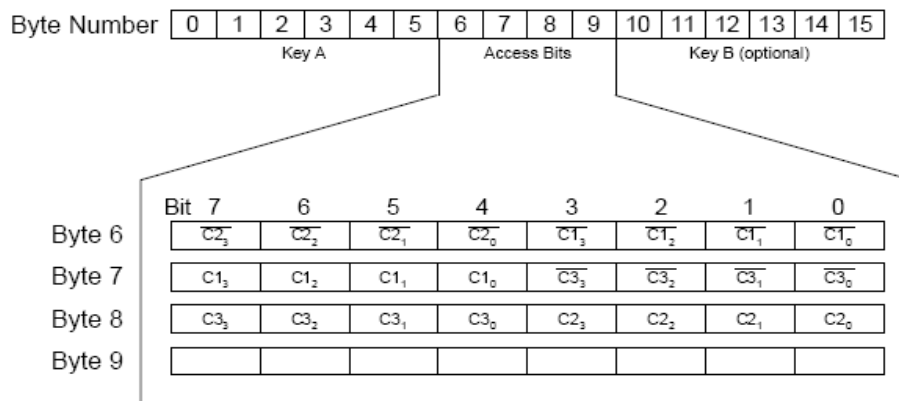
| Byte Number | 0 | 1 | 2 | 3 | 4 | 5 | 6 | 7 | 8 | 9 | 10 | 11 | 12 | 13 | 14 | 15 |
|---|---|---|---|---|---|---|---|---|---|---|---|---|---|---|---|---|

Key A

Access Bits

Key B (optional)

| | Bit 7 | 6 | 5 | 4 | 3 | 2 | 1 | 0 |
|---|---|---|---|---|---|---|---|---|
| Byte 6 | $\overline{C2_3}$ | $\overline{C2_2}$ | $\overline{C2_1}$ | $\overline{C2_0}$ | $\overline{C1_3}$ | $\overline{C1_2}$ | $\overline{C1_1}$ | $\overline{C1_0}$ |
| Byte 7 | $C1_3$ | $C1_2$ | $C1_1$ | $C1_0$ | $\overline{C3_3}$ | $\overline{C3_2}$ | $\overline{C3_1}$ | $\overline{C3_0}$ |
| Byte 8 | $C3_3$ | $C3_2$ | $C3_1$ | $C3_0$ | $C2_3$ | $C2_2$ | $C2_1$ | $C2_0$ |
| Byte 9 | | | | | | | | |